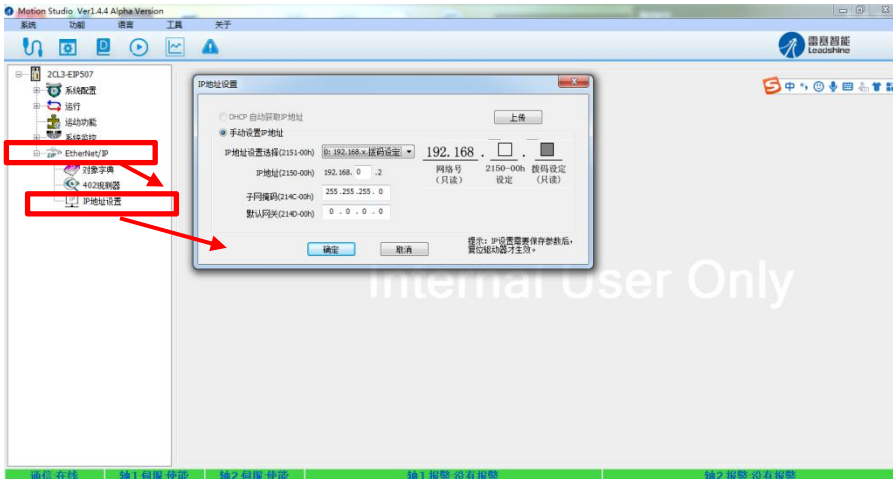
Motion Studio Ver1.4.4 Alpha Version

系统 功能 语言 工具 关于

雷赛智能 Leadshine

2CL3-EIP507
系统配置
运行
运动功能
系统监控
EtherNet/IP
对象字典
402规则器
IP地址设置

IP地址设置

DHCP 自动获取IP地址
上传
手动设置IP地址
IP地址设置选择(2151-00h) 0: 192.168.x.拨码设定
192.168 . □ . ■
网络号（只读） 2150-00h 设定 拨码设定（只读）
IP地址(2150-00h) 192.168. 0 .2
子网掩码(214C-00h) 255.255.255.0
默认网关(214D-00h) 0 . 0 . 0 . 0
确定 取消
提示：IP设置需要保存参数后，复位驱动器才生效。

Internal User Only

通信 在线 轴1 伺服 使能 轴2 伺服 使能 轴1 报警 没有报警 轴2 报警 没有报警